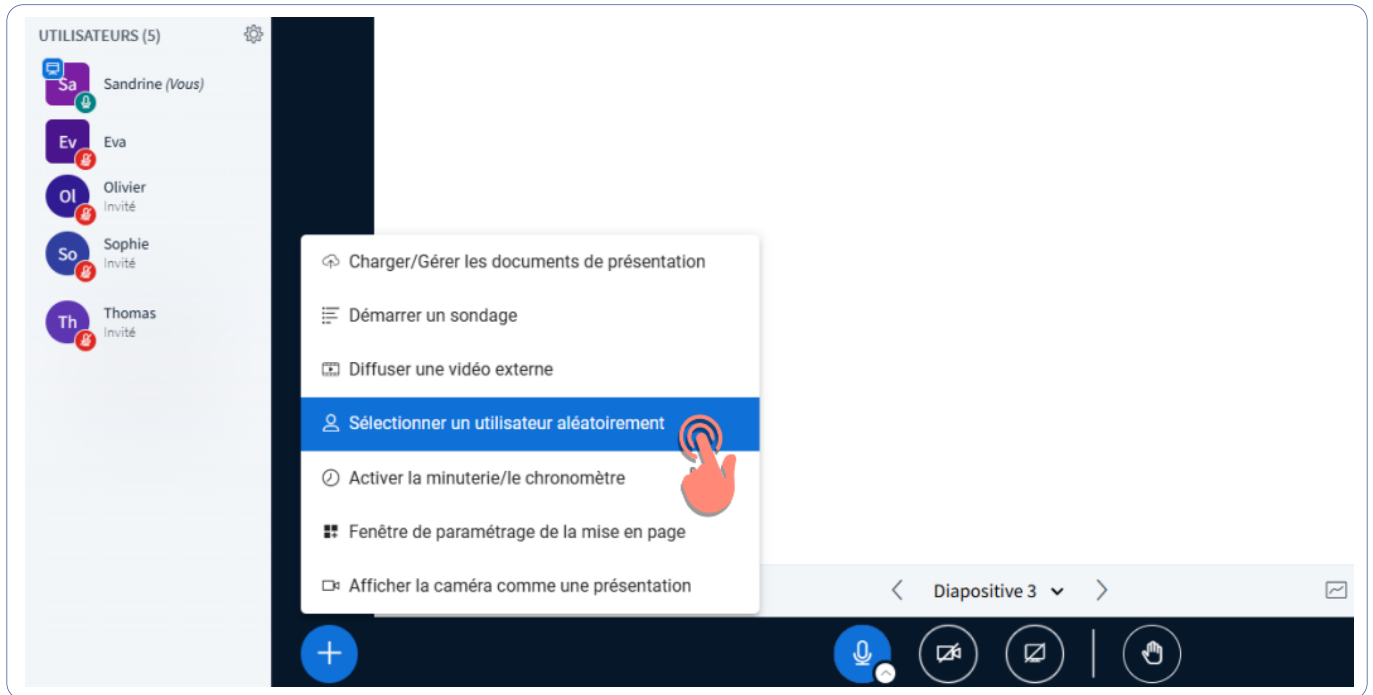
UTILISATEURS (5)

Sa Sandrine (Vous)

Ev Eva

Ol Olivier
Invité

So Sophie
Invité

Th Thomas
Invité

Charger/Gérer les documents de présentation

Démarrer un sondage

Diffuser une vidéo externe

Sélectionner un utilisateur aléatoirement

Activer la minuterie/le chronomètre

Fenêtre de paramétrage de la mise en page

Afficher la caméra comme une présentation

Diapositive 3